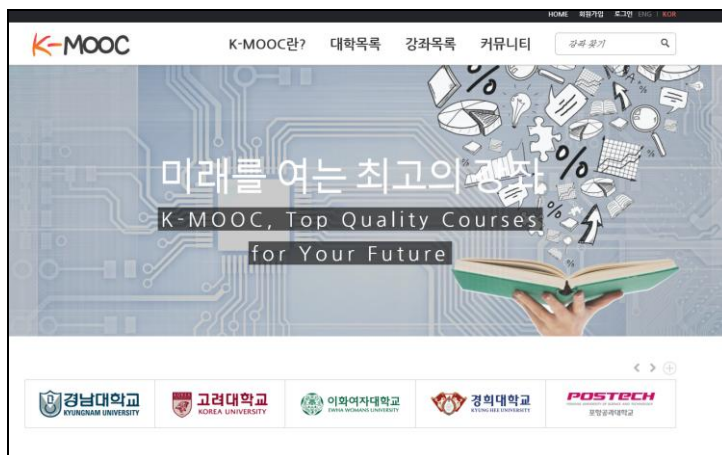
HOME 회원가입 로그인 ENG | KOR

K-MOOC

K-MOOC란? 대학목록 강좌목록 커뮤니티

강좌 찾기

미래를 여는 최고의 강좌

K-MOOC, Top Quality Courses for Your Future

경남대학교 KYUNGNAM UNIVERSITY

고려대학교 KOREA UNIVERSITY

이화여자대학교 EWHA WOMANS UNIVERSITY

경희대학교 KYUNG HEE UNIVERSITY

POSTECH 포항공과대학교